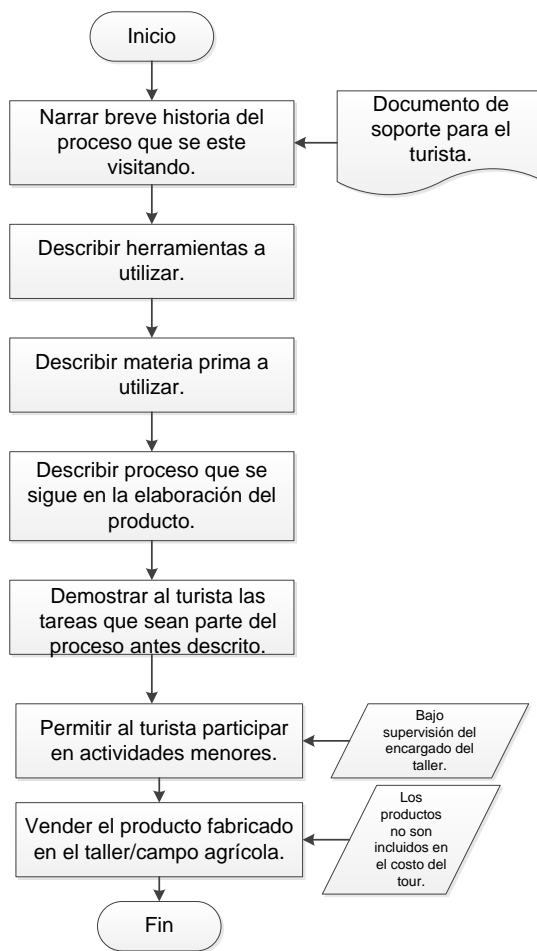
Inicio

Narrar breve historia del proceso que se este visitando.

Documento de soporte para el turista.

Describir herramientas a utilizar.

Describir materia prima a utilizar.

Describir proceso que se sigue en la elaboración del producto.

Demostrar al turista las tareas que sean parte del proceso antes descrito.

Permitir al turista participar en actividades menores.

Bajo supervisión del encargado del taller.

Vender el producto fabricado en el taller/campo agrícola.

Los productos no son incluidos en el costo del tour.

Fin